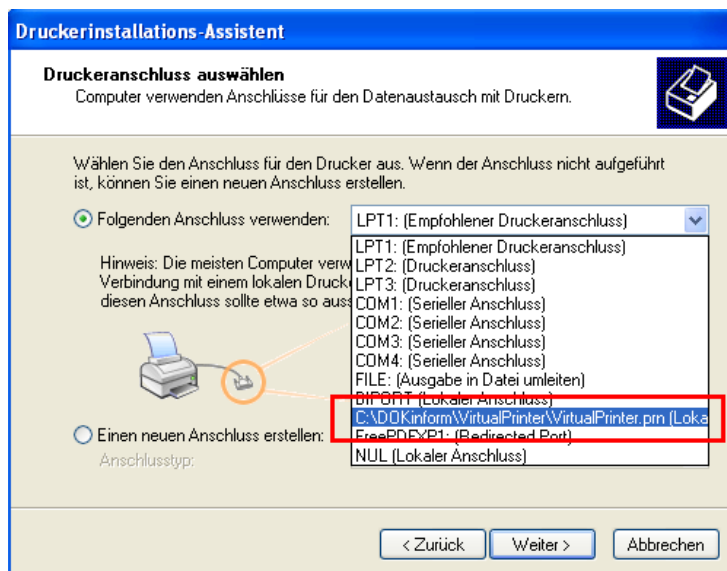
Druckerinstallations-Assistent

Druckeranschluss auswählen
Computer verwenden Anschlüsse für den Datenaustausch mit Druckern.

Wählen Sie den Anschluss für den Drucker aus. Wenn der Anschluss nicht aufgeführt ist, können Sie einen neuen Anschluss erstellen.

Folgenden Anschluss verwenden: LPT1: (Empfohlener Druckeranschluss)

Hinweis: Die meisten Computer verw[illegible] Verbindung mit einem lokalen Druck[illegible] diesen Anschluss sollte etwa so auss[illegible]

LPT1: (Empfohlener Druckeranschluss)
LPT2: (Druckeranschluss)
LPT3: (Druckeranschluss)
COM1: (Serieller Anschluss)
COM2: (Serieller Anschluss)
COM3: (Serieller Anschluss)
COM4: (Serieller Anschluss)
FILE: (Ausgabe in Datei umleiten)
BIPORT (Lokaler Anschluss)
C:\DOKinform\VirtualPrinter\VirtualPrinter.prn (Loka
FreePDFXP1: (Redirected Port)
NUL (Lokaler Anschluss)

Einen neuen Anschluss erstellen:
Anschlusstyp:

< Zurück Weiter > Abbrechen